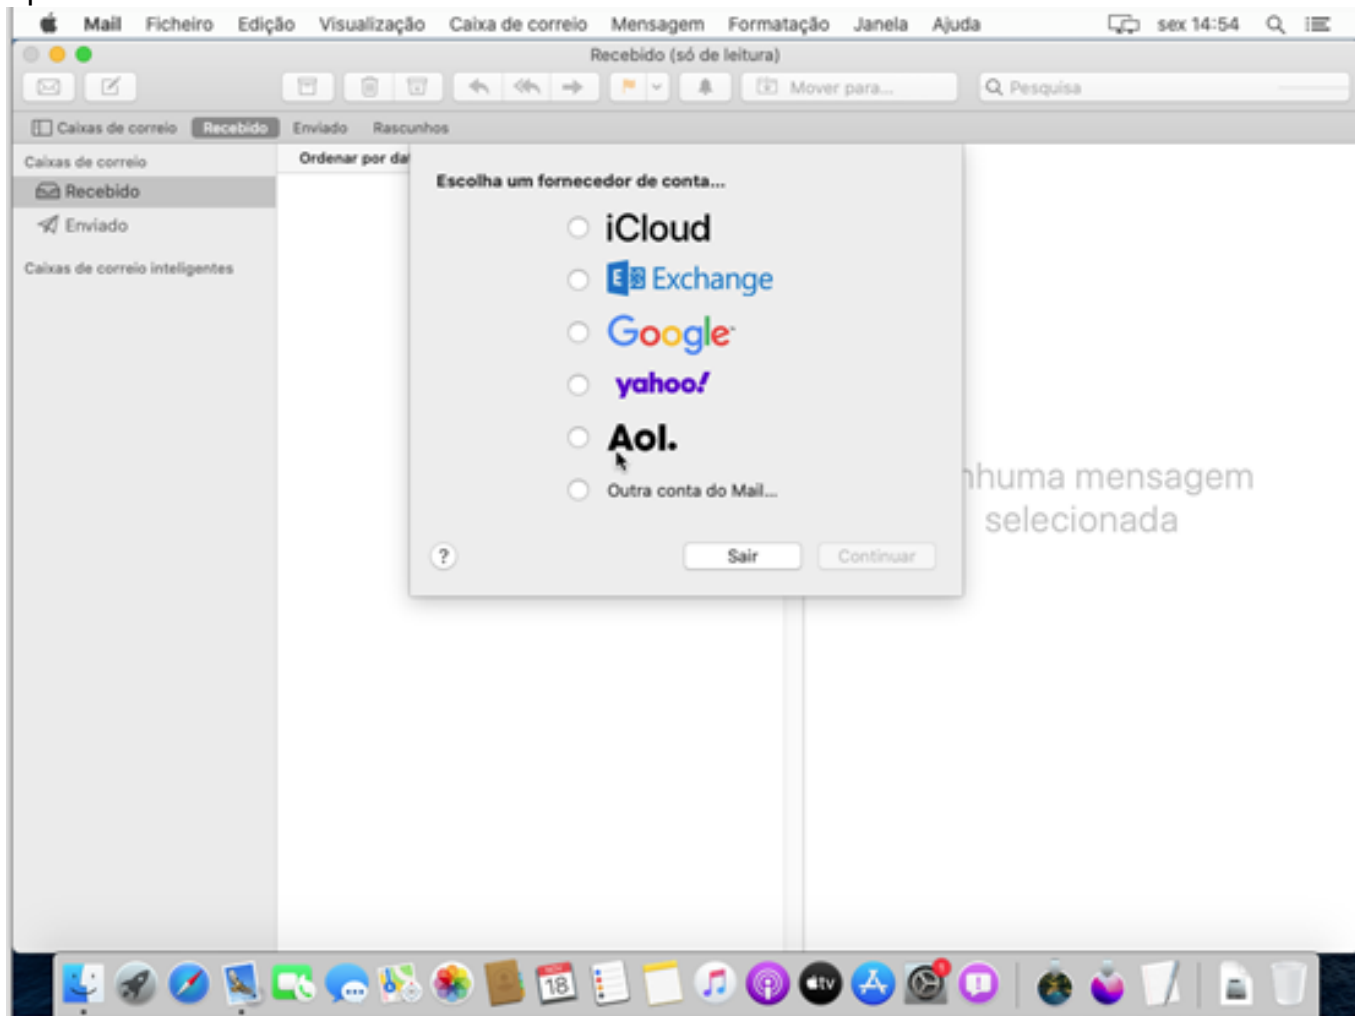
Mail Ficheiro Edição Visualização Caixa de correio Mensagem Formatação Janela Ajuda sex 14:54

Recebido (só de leitura)

Mover para...

Pesquisa

Caixas de correio Recebido Enviado Rascunhos

Caixas de correio

Recebido

Enviado

Caixas de correio inteligentes

Ordenar por da

Escolha um fornecedor de conta...

iCloud

Exchange

Google

yahoo!

Aol.

Outra conta do Mail...

?

Sair

Continuar

nhuma mensagem selecionada

18

tv